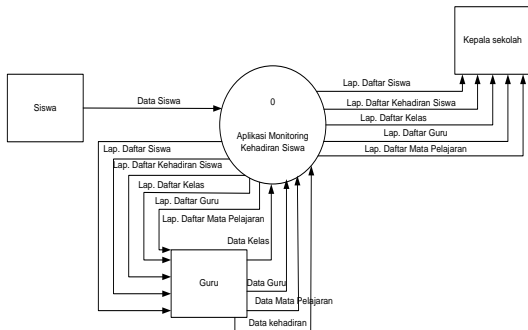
Kepala sekolah

Siswa

Data Siswa

0

Aplikasi Monitoring Kehadiran Siswa

Lap. Daftar Siswa

Lap. Daftar Kehadiran Siswa

Lap. Daftar Kelas

Lap. Daftar Guru

Lap. Daftar Mata Pelajaran

Lap. Daftar Siswa

Lap. Daftar Kehadiran Siswa

Lap. Daftar Kelas

Lap. Daftar Guru

Lap. Daftar Mata Pelajaran

Data Kelas

Guru

Data Guru

Data Mata Pelajaran

Data kehadiran